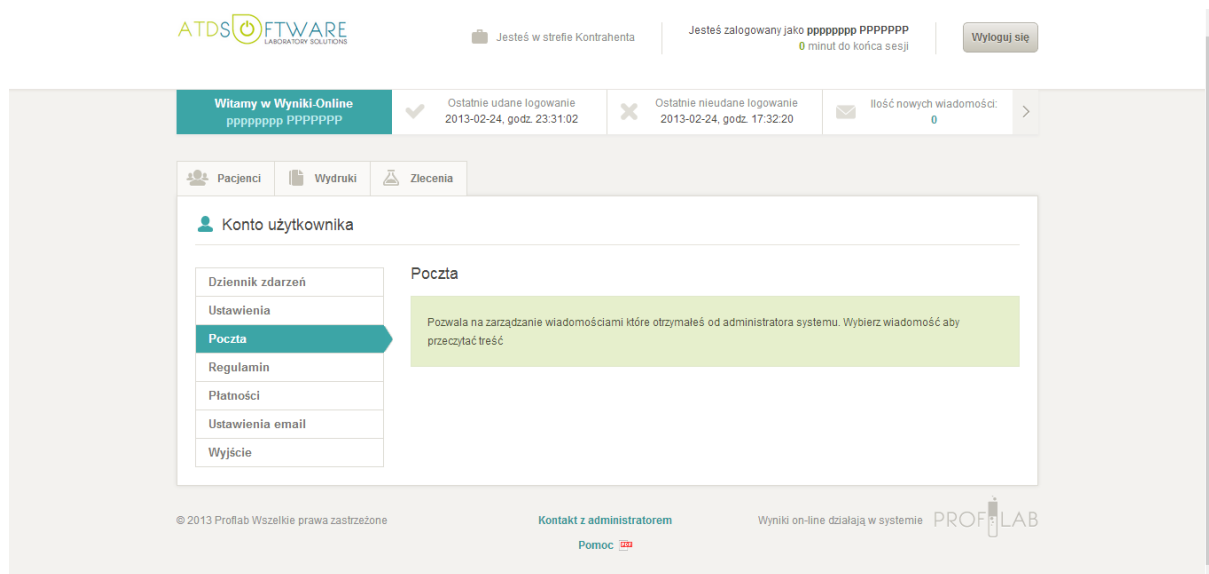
ATDSOFTWARE
LABORATORY SOLUTIONS

Jesteś w strefie Kontrahenta

Jesteś zalogowany jako pppppppp PPPPPPP
0 minut do końca sesji

Wyloguj się

Witamy w Wyniki-Online
pppppppp PPPPPPP

Ostatnie udane logowanie
2013-02-24, godz. 23:31:02

Ostatnie nieudane logowanie
2013-02-24, godz. 17:32:20

Ilość nowych wiadomości:
0

Pacjenci | Wydruki | Zlecenia

Konto użytkownika

Dziennik zdarzeń
Ustawienia
Poczta
Regulamin
Płatności
Ustawienia email
Wyjście

Poczta

Pozwala na zarządzanie wiadomościami które otrzymałeś od administratora systemu. Wybierz wiadomość aby przeczytać treść

© 2013 Proflab Wszelkie prawa zastrzeżone

Kontakt z administratorem

Pomoc PDF

Wyniki on-line działają w systemie PROFLAB